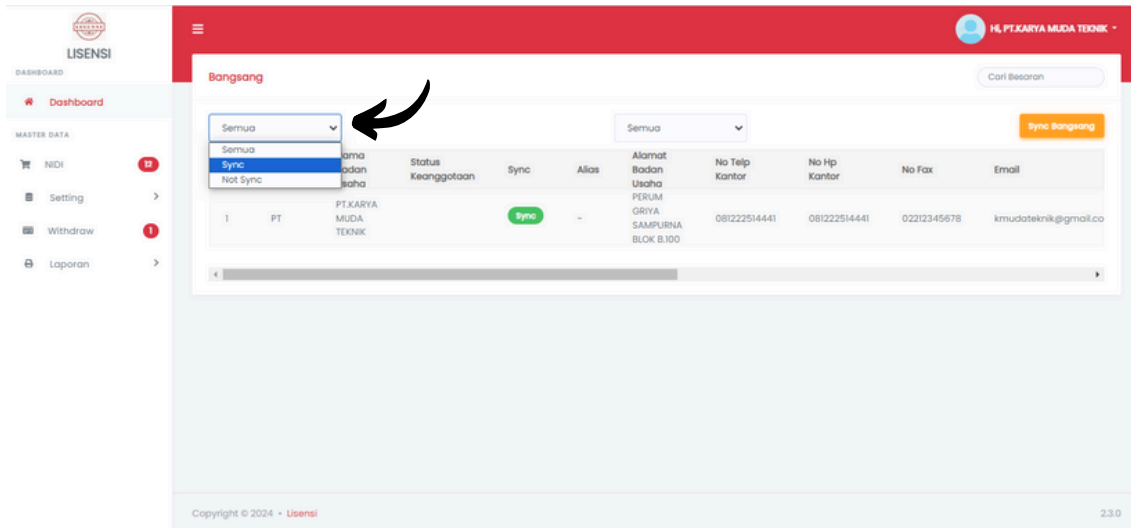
LISENSI
DASHBOARD
Dashboard
MASTER DATA
NIDI 12
Setting
Withdraw 1
Laporan

Hi, PT.KARYA MUDA TEKNIK

Bangsang
Cari Besaran

Semua
Semua
Sync
Not Sync

Semua
Sync Bangsang

| | | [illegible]ama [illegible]adan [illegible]saha | Status Keanggotaan | Sync | Alias | Alamat Badan Usaha | No Telp Kantor | No Hp Kantor | No Fax | Email |
|---|---|---|---|---|---|---|---|---|---|---|
| 1 | PT | PT.KARYA MUDA TEKNIK | | Sync | - | PERUM GRIYA SAMPURNA BLOK B.100 | 081222514441 | 081222514441 | 02212345678 | kmudateknik@gmail.co |

Copyright © 2024 • Lisensi
2.3.0